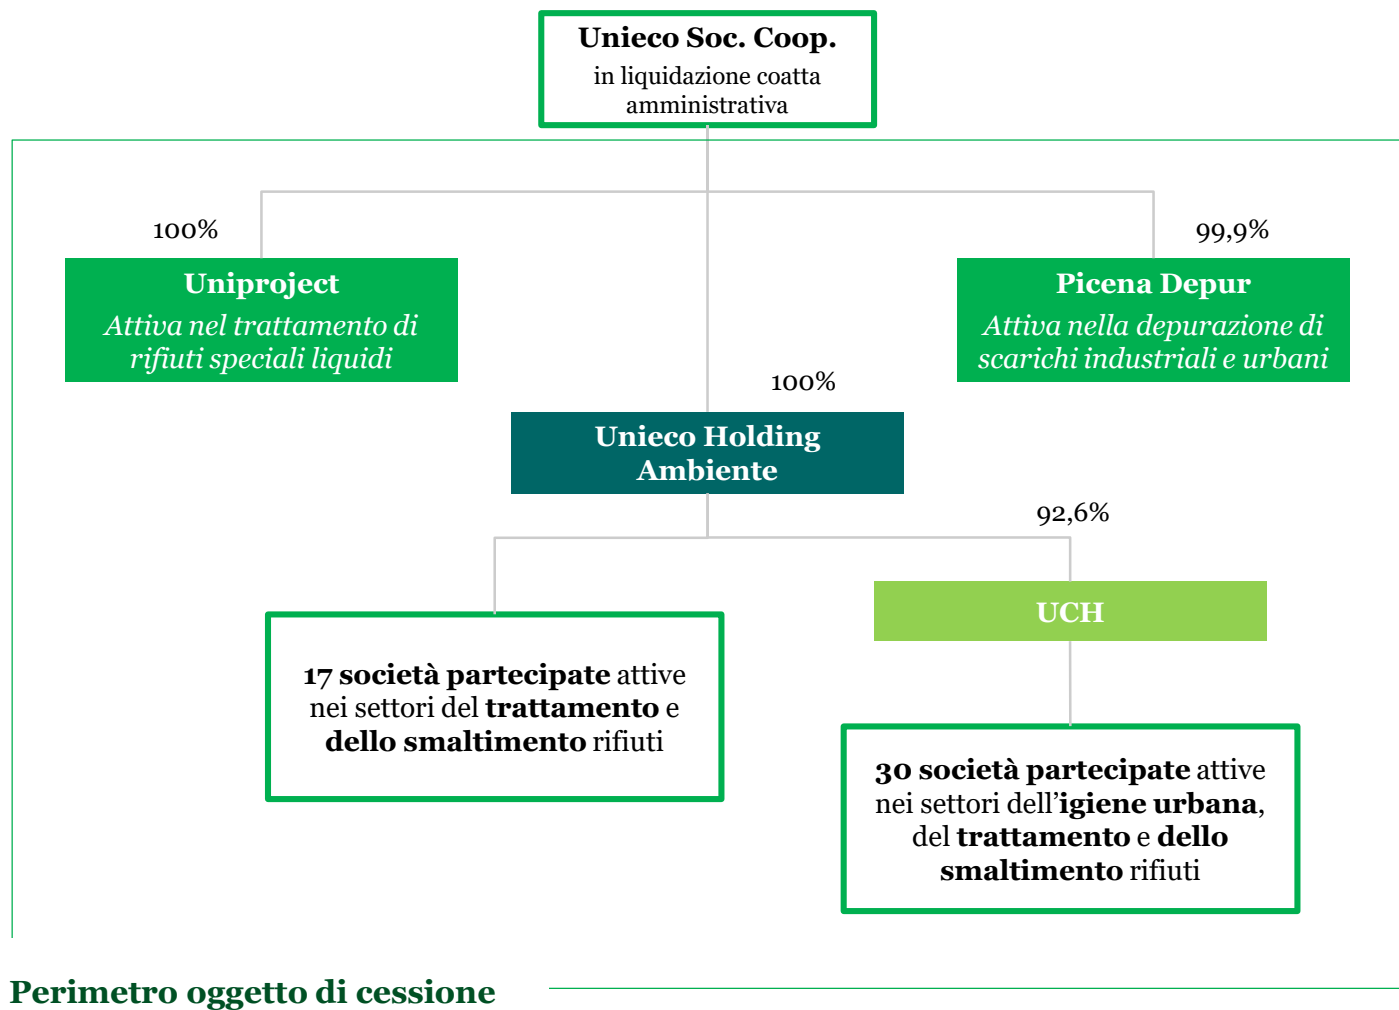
Unieco Soc. Coop.
in liquidazione coatta amministrativa

100%

Uniproject
Attiva nel trattamento di rifiuti speciali liquidi

99,9%

Picena Depur
Attiva nella depurazione di scarichi industriali e urbani

100%

Unieco Holding Ambiente

92,6%

UCH

17 società partecipate attive nei settori del trattamento e dello smaltimento rifiuti

30 società partecipate attive nei settori dell'igiene urbana, del trattamento e dello smaltimento rifiuti

Perimetro oggetto di cessione